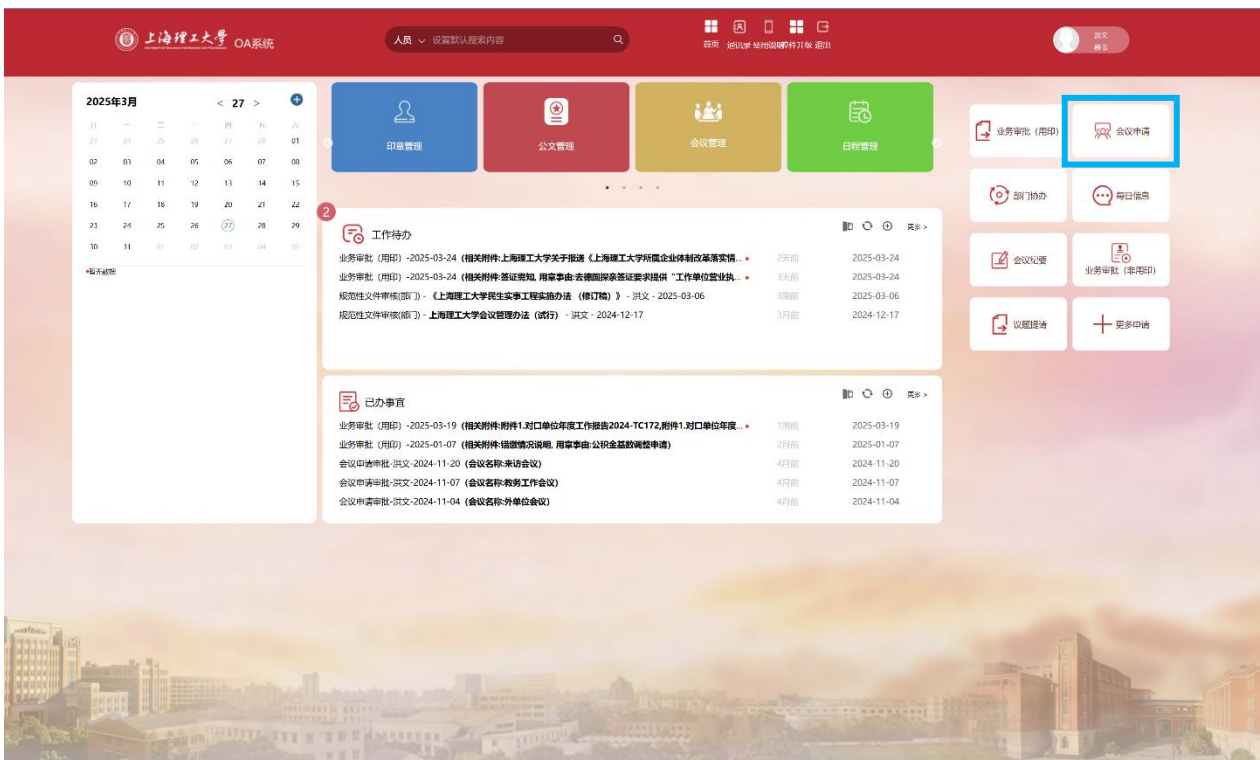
上海理工大学 OA系统

人员 设置默认搜索内容

首页 通讯录 软件说明 软件下载 退出

洪文 部门

2025年3月 < 27 >

| 一 | 二 | 三 | 四 | 五 | 六 | 日 |
|---|---|---|---|---|---|---|
| 24 | 25 | 26 | 27 | 28 | 29 | 01 |
| 02 | 03 | 04 | 05 | 06 | 07 | 08 |
| 09 | 10 | 11 | 12 | 13 | 14 | 15 |
| 16 | 17 | 18 | 19 | 20 | 21 | 22 |
| 23 | 24 | 25 | 26 | 27 | 28 | 29 |
| 30 | 31 | 01 | 02 | 03 | 04 | 05 |

•暂无数据

印章管理 公文管理 会议管理 日程管理

2
工作待办 更多>

业务审批（用印）-2025-03-24（相关附件:上海理工大学关于报送《上海理工大学所属企业体制改革落实情... 2天前 2025-03-24
业务审批（用印）-2025-03-24（相关附件:签证需知, 用章事由:去德国探亲签证要求提供"工作单位营业执... 3天前 2025-03-24
规范性文件审核(部门) - 《上海理工大学民生实事工程实施办法（修订稿）》 - 洪文 - 2025-03-06 3周前 2025-03-06
规范性文件审核(部门) - 上海理工大学会议管理办法（试行） - 洪文 - 2024-12-17 3月前 2024-12-17

已办事宜 更多>

业务审批（用印）-2025-03-19（相关附件:附件1.对口单位年度工作报告2024-TC172,附件1.对口单位年度... 1周前 2025-03-19
业务审批（用印）-2025-01-07（相关附件:错缴情况说明, 用章事由:公积金基数调整申请） 2月前 2025-01-07
会议申请审批-洪文-2024-11-20（会议名称:来访会议） 4月前 2024-11-20
会议申请审批-洪文-2024-11-07（会议名称:教务工作会议） 4月前 2024-11-07
会议申请审批-洪文-2024-11-04（会议名称:外单位会议） 4月前 2024-11-04

业务审批（用印） 会议申请
部门协办 每日信息
会议纪要 业务审批（非用印）
议题提请 更多申请